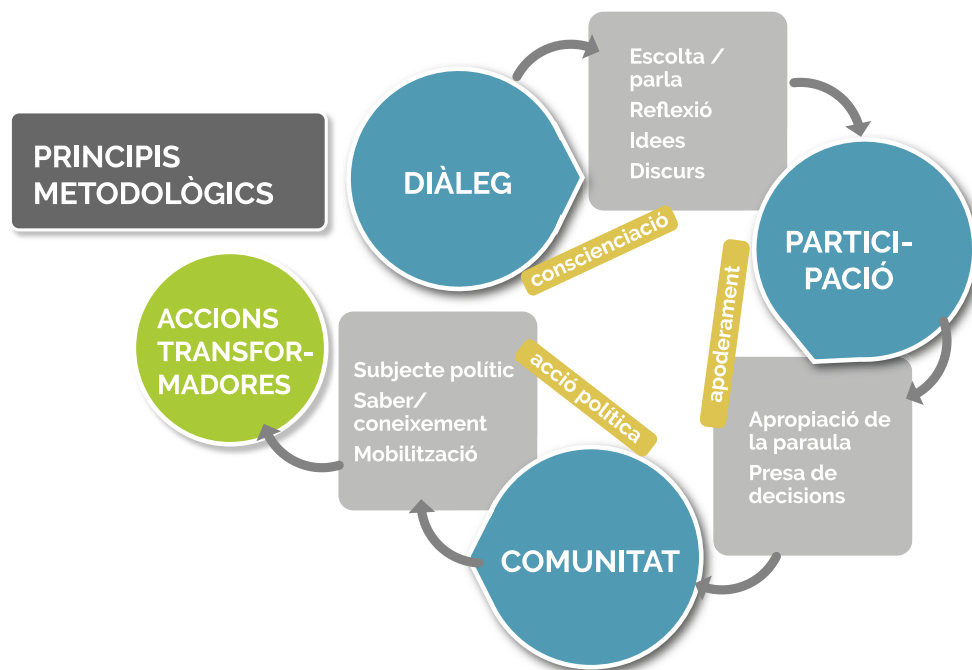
PRINCIPIS METODOLÒGICS

DIÀLEG

Escolta / parla
Reflexió
Idees
Discurs

consciènciació

PARTICI-PACIÓ

apoderament

Apropiació de la paraula
Presa de decisions

COMUNITAT

acció política

Subjecte polític
Saber/ coneixement
Mobilització

ACCIONS TRANSFOR-MADORES